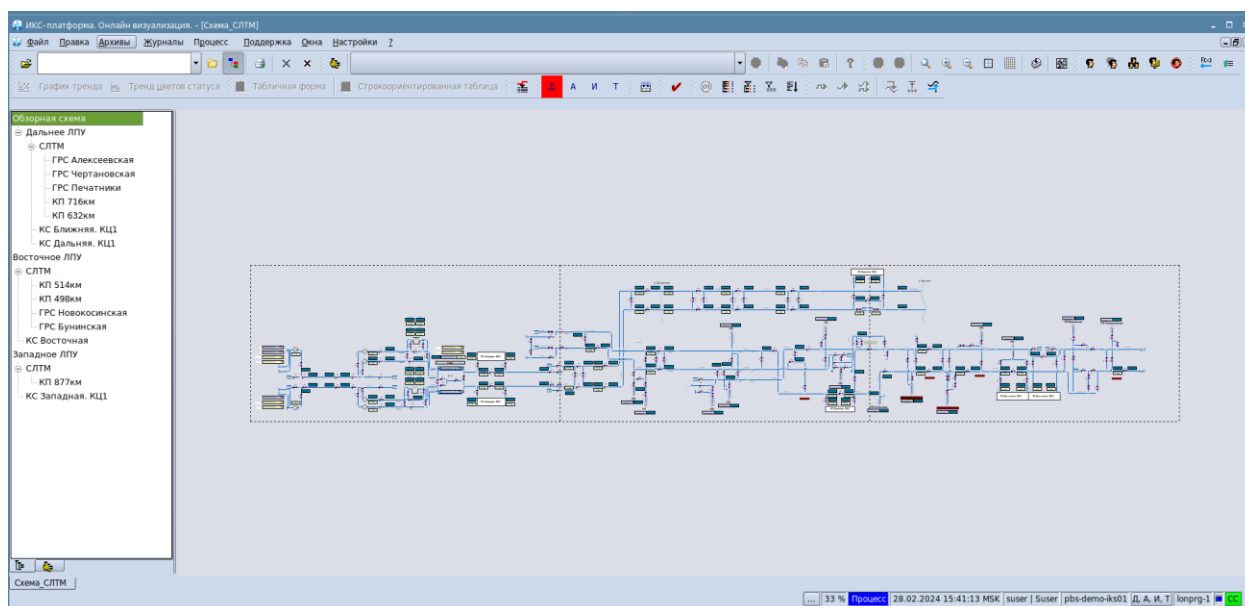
ИКС-платформа. Онлайн визуализация. - [Схема_СЛТМ]

Файл Правка Архивы Журналы Процесс Поддержка Окна Настройки ?

График тренда Тренд цветов статуса Табличная форма Строкоориентированная таблица Д А И Т

Обзорная схема
Дальнее ЛПУ
СЛТМ
ГРС Алексеевская
ГРС Чертановская
ГРС Печатники
КП 716км
КП 632км
КС Ближняя. КЦ1
КС Дальняя. КЦ1
Восточное ЛПУ
СЛТМ
КП 514км
КП 498км
ГРС Новокосинская
ГРС Бунинская
КС Восточная
Западное ЛПУ
СЛТМ
КП 877км
КС Западная. КЦ1

Схема_СЛТМ

... 33 % Процесс 28.02.2024 15:41:13 MSK suser | Suser pbs-demo-iks01 Д, А, И, Т lonprg-1 CC